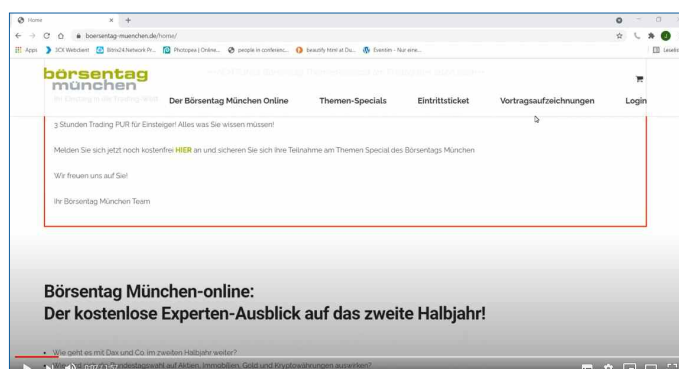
Home

boersentag-muenchen.de/home/

Apps 3CX Webclient Stirn24 Network Pr... Photopea | Online... people in conferenc... beautify html at Du... Eventim - Nur eine...

börsentag münchen

Der Einstieg in die Tradingwelt

Der Börsentag München Online Themen-Specials Eintrittsticket Vortragsaufzeichnungen Login

3 Stunden Trading PUR für Einsteiger! Alles was Sie wissen müssen!

Melden Sie sich jetzt noch kostenfrei HIER an und sichern Sie sich Ihre Teilnahme am Themen Special des Börsentags München

Wir freuen uns auf Sie!

Ihr Börsentag München Team

Börsentag München-online:
Der kostenlose Experten-Ausblick auf das zweite Halbjahr!

• Wie geht es mit Dax und Co. im zweiten Halbjahr weiter?
• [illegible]ndestagswahl auf Aktien, Immobilien, Gold und Kryptowährungen auswirken?

0:07 / 1:57